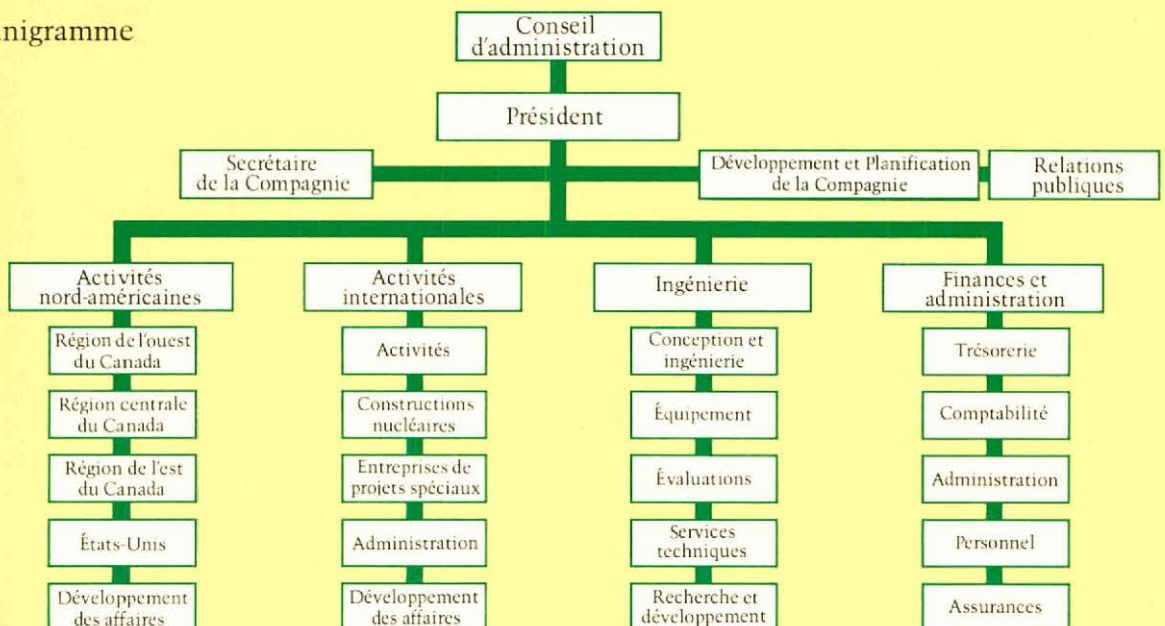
nigramme

Conseil d'administration

Président

Secrétaire de la Compagnie

Développement et Planification de la Compagnie

Relations publiques

Activités nord-américaines

Région de l'ouest du Canada

Région centrale du Canada

Région de l'est du Canada

États-Unis

Développement des affaires

Activités internationales

Activités

Constructions nucléaires

Entreprises de projets spéciaux

Administration

Développement des affaires

Ingénierie

Conception et ingénierie

Équipement

Évaluations

Services techniques

Recherche et développement

Finances et administration

Trésorerie

Comptabilité

Administration

Personnel

Assurances